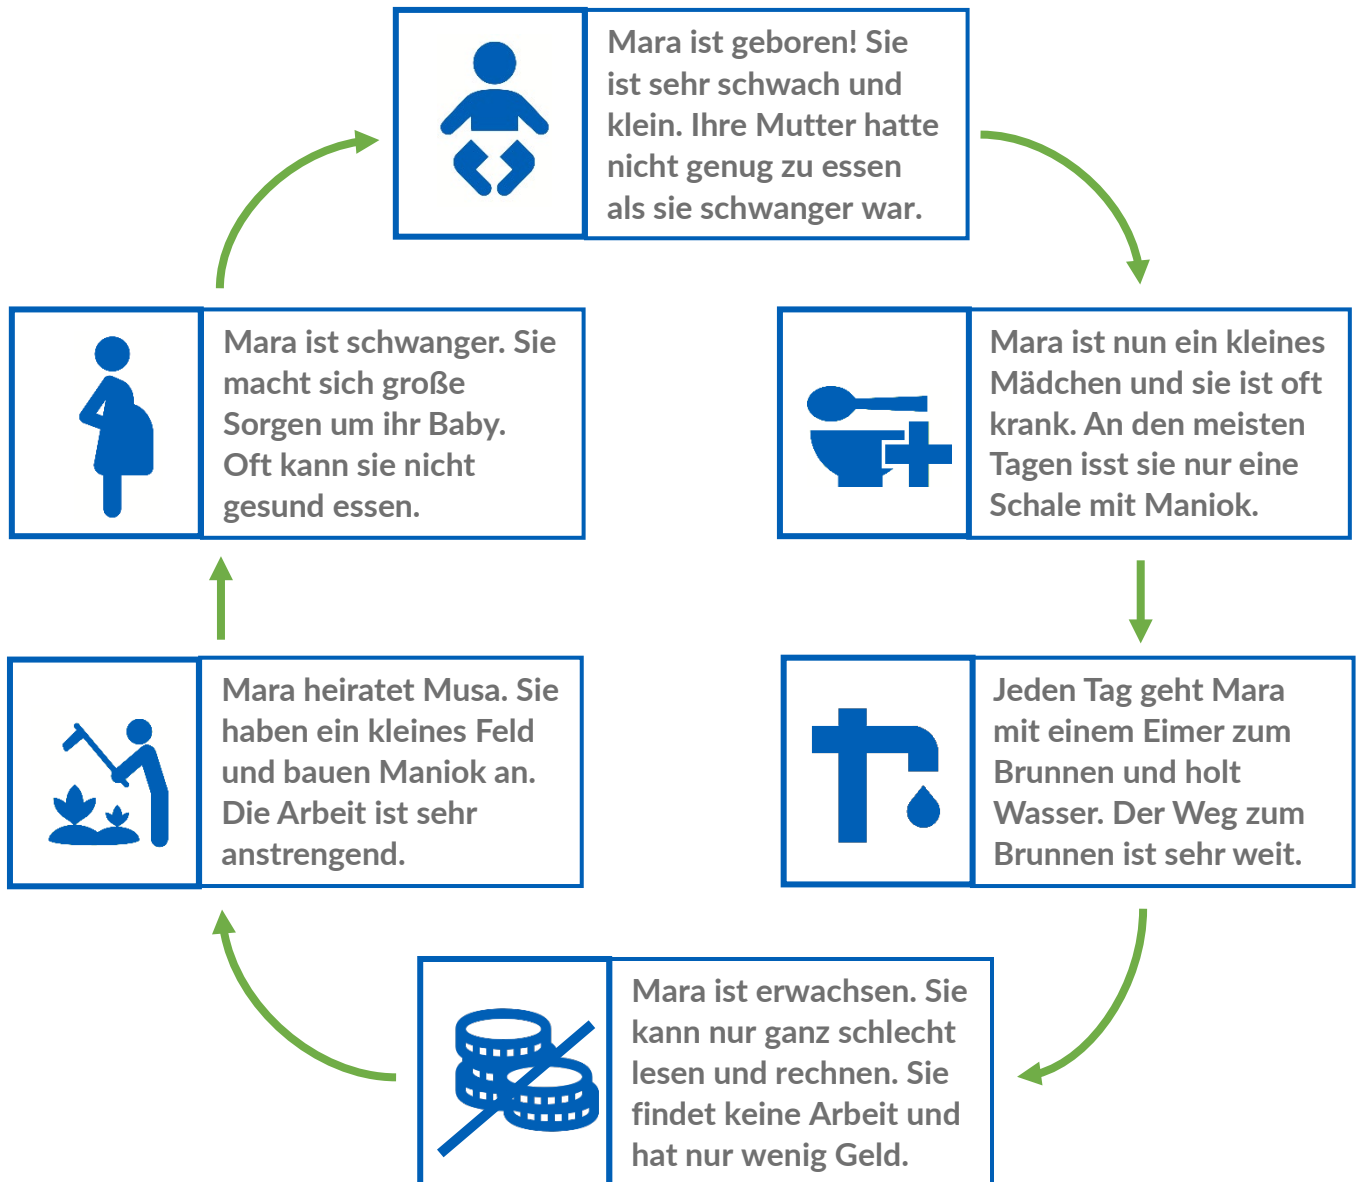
Mara ist geboren! Sie ist sehr schwach und klein. Ihre Mutter hatte nicht genug zu essen als sie schwanger war.

Mara ist nun ein kleines Mädchen und sie ist oft krank. An den meisten Tagen isst sie nur eine Schale mit Maniok.

Jeden Tag geht Mara mit einem Eimer zum Brunnen und holt Wasser. Der Weg zum Brunnen ist sehr weit.

Mara ist erwachsen. Sie kann nur ganz schlecht lesen und rechnen. Sie findet keine Arbeit und hat nur wenig Geld.

Mara heiratet Musa. Sie haben ein kleines Feld und bauen Maniok an. Die Arbeit ist sehr anstrengend.

Mara ist schwanger. Sie macht sich große Sorgen um ihr Baby. Oft kann sie nicht gesund essen.